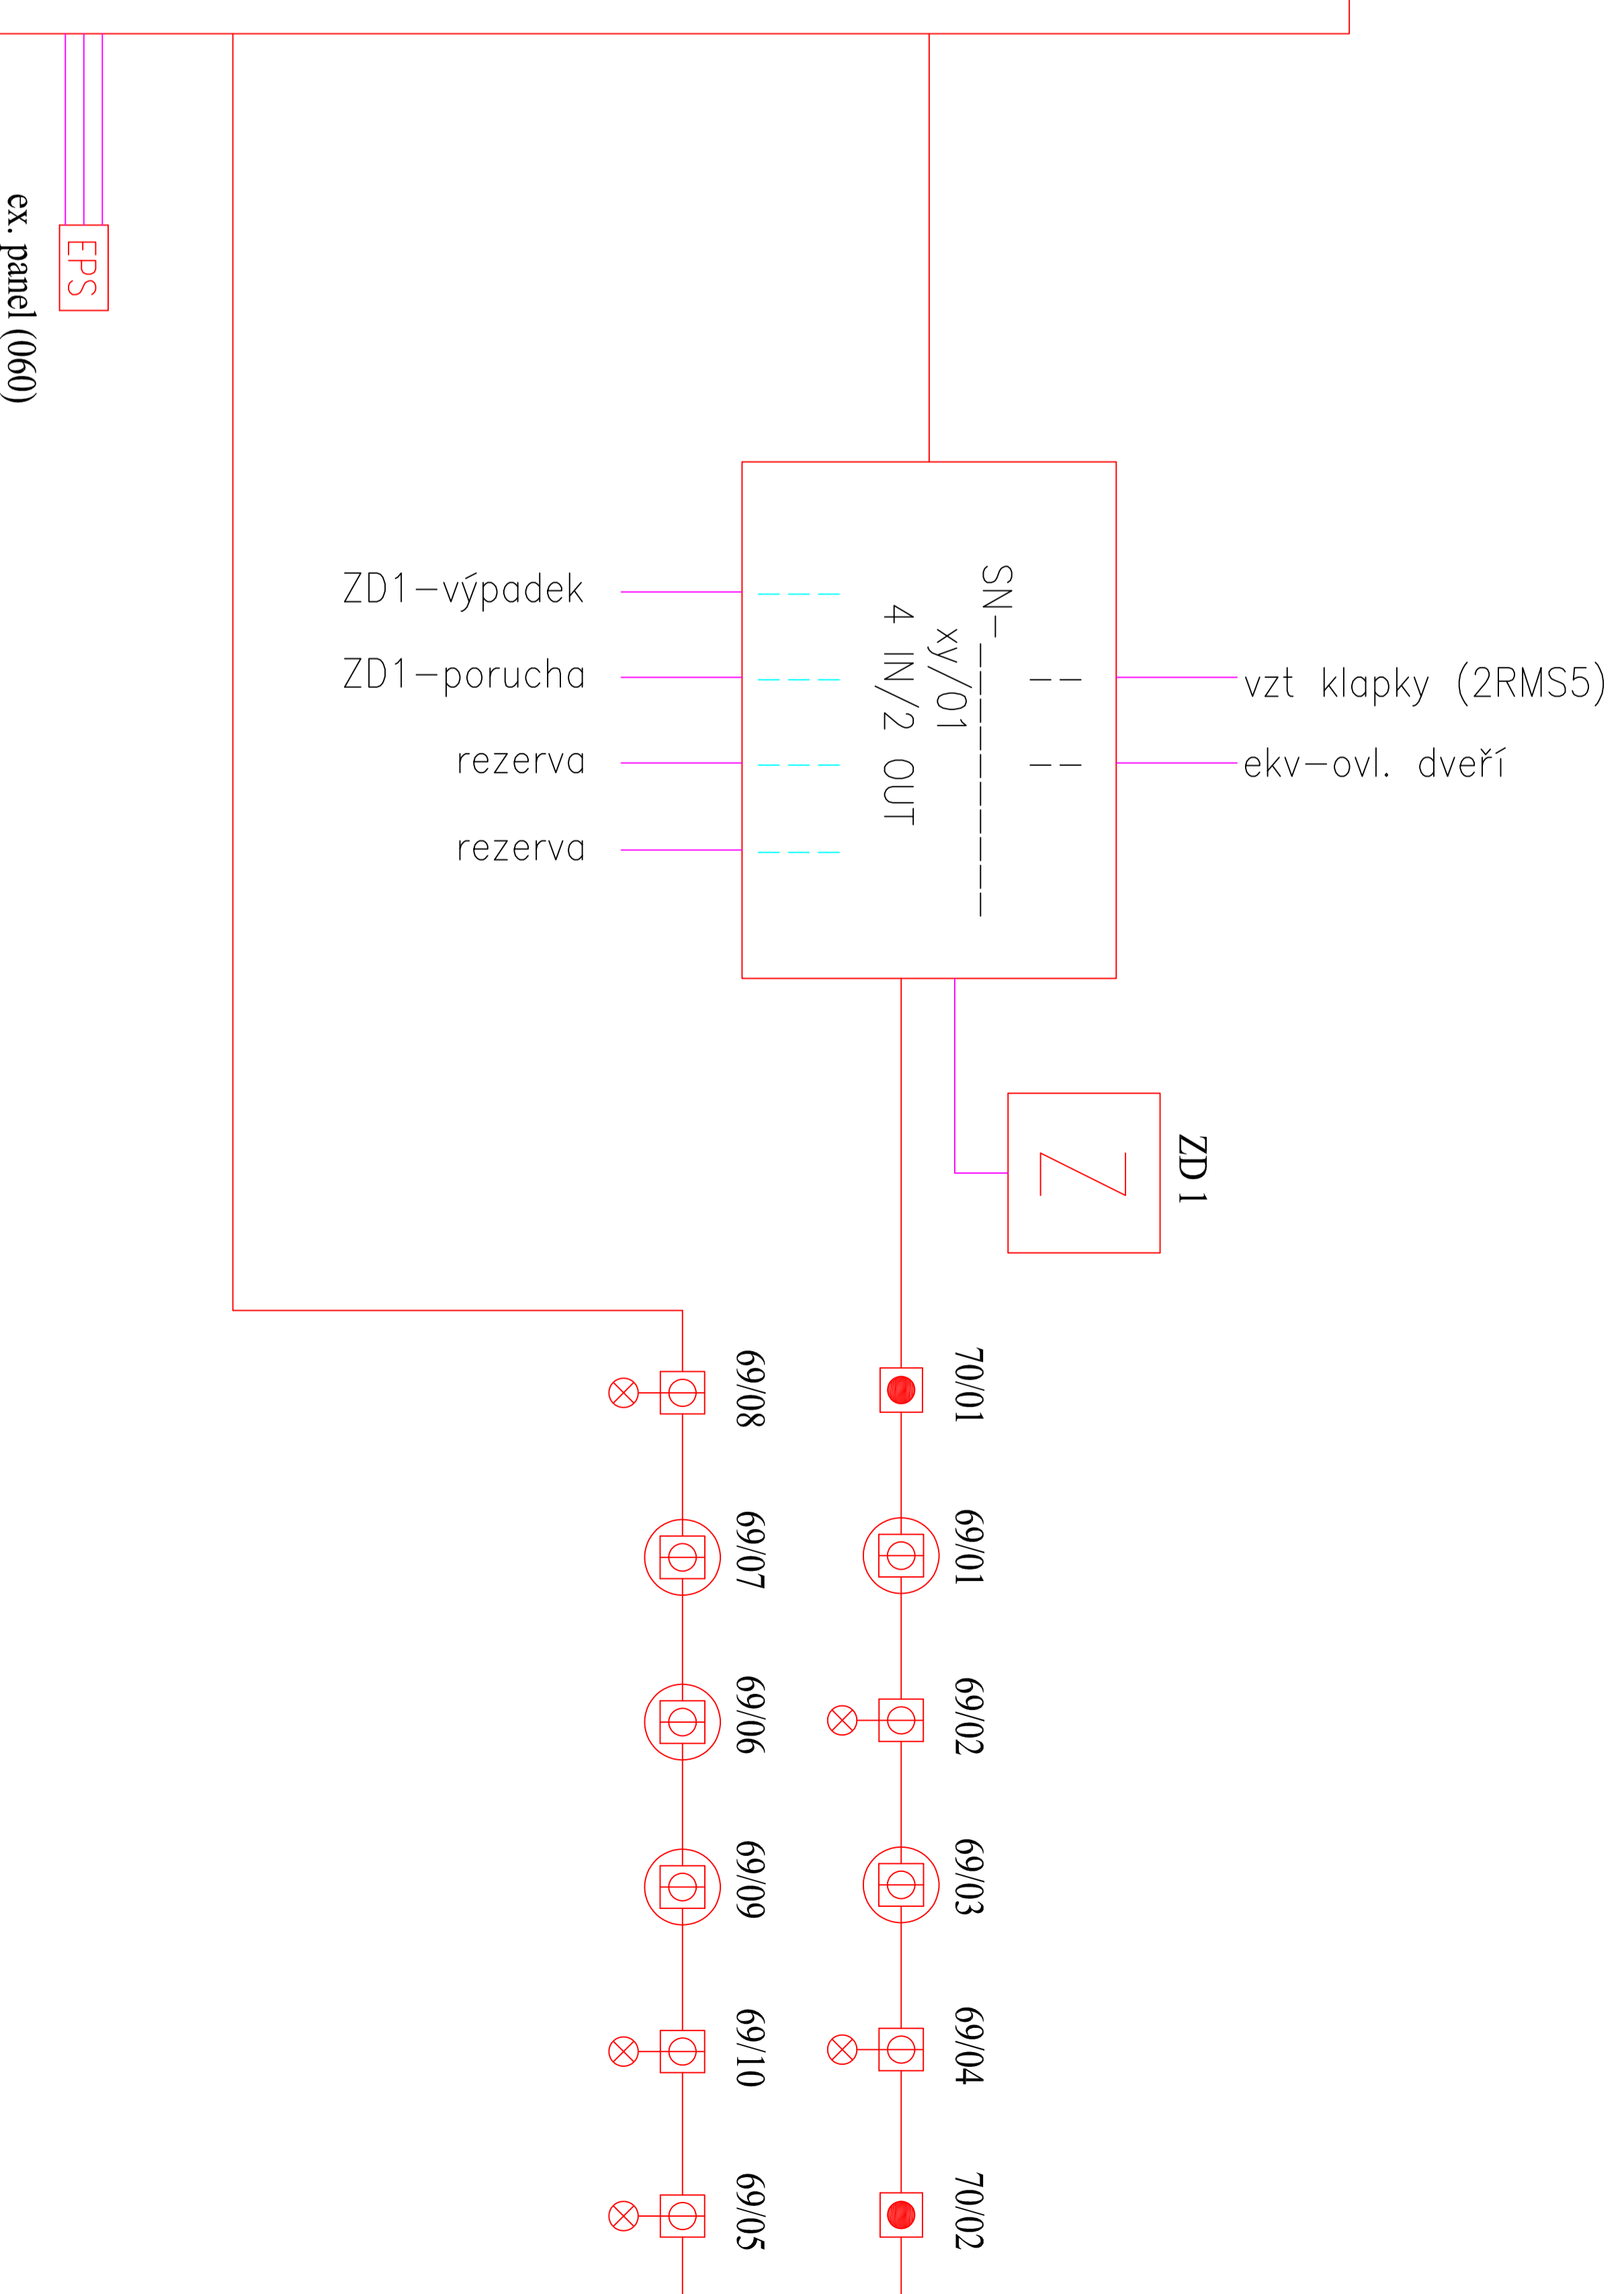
ex. panel (060)

EPS

ZD1–výpadek

ZD1–porucha

rezerva

rezerva

SN–
xy/01
4 IN/2 OUT

vzt klapky (2RMS5)

ekv–ovl. dveří

ZD 1

69/08

69/07

69/06

69/09

69/10

69/05

70/01

69/01

69/02

69/03

69/04

70/02